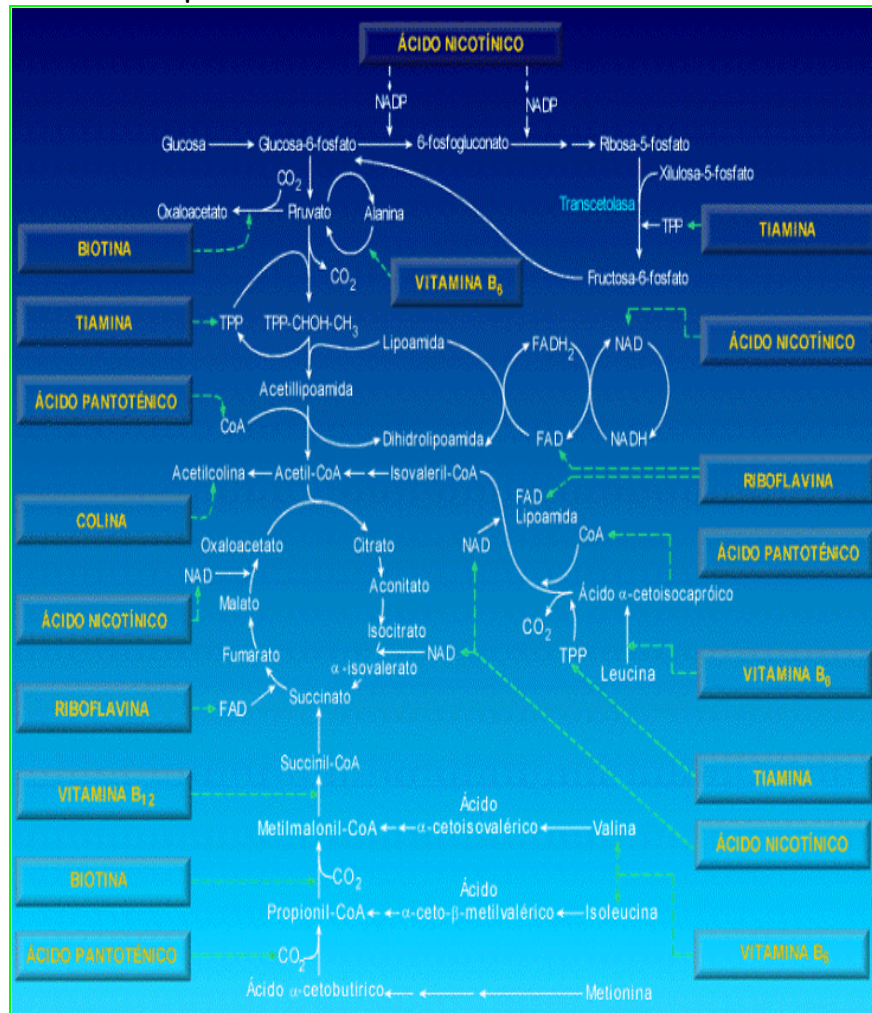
ÁCIDO NICOTÍNICO

NADP

NADP

Glucosa

Glucosa-6-fosfato

6-fosfogluconato

Ribosa-5-fosfato

Xilulosa-5-fosfato

$CO_2$

Oxaloacetato

Piruvato

Alanina

Transcetolasa

TPP

TIAMINA

BIOTINA

$CO_2$

VITAMINA $B_6$

Fructosa-6-fosfato

TIAMINA

TPP

TPP-CHOH-$CH_3$

Lipoamida

$FADH_2$

NAD

ÁCIDO NICOTÍNICO

Acetillipoamida

ÁCIDO PANTOTÉNICO

CoA

Dihidrolipoamida

FAD

NADH

Acetilcolina

Acetil-CoA

Isovaleril-CoA

RIBOFLAVINA

FAD

Lipoamida

COLINA

CoA

ÁCIDO PANTOTÉNICO

Oxaloacetato

Citrato

NAD

NAD

Aconitato

Ácido α-cetoisocapróico

ÁCIDO NICOTÍNICO

Malato

Isocitrato

$CO_2$

Fumarato

α-isovalerato

NAD

TPP

Leucina

VITAMINA $B_6$

RIBOFLAVINA

FAD

Succinato

Succinil-CoA

TIAMINA

VITAMINA $B_{12}$

Ácido

Metilmalonil-CoA

α-cetoisovalérico

Valina

ÁCIDO NICOTÍNICO

BIOTINA

$CO_2$

Ácido

Propionil-CoA

α-ceto-β-metilvalérico

Isoleucina

VITAMINA $B_6$

ÁCIDO PANTOTÉNICO

$CO_2$

Ácido α-cetobutírico

Metionina